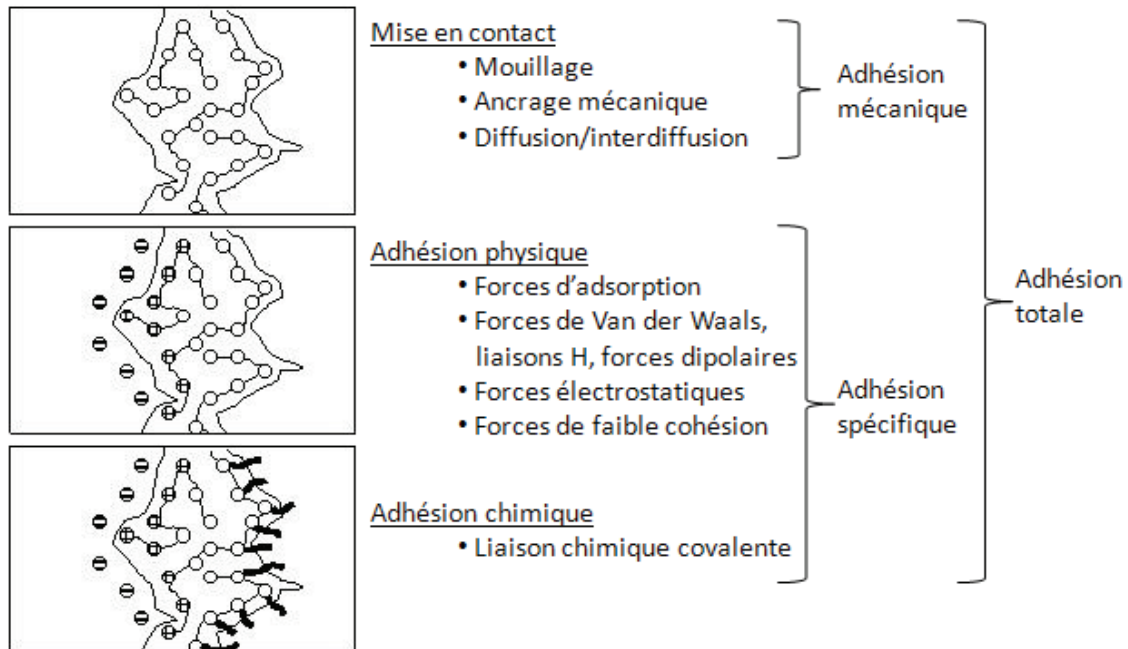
Mise en contact
• Mouillage
• Ancrage mécanique
• Diffusion/interdiffusion

Adhésion mécanique

Adhésion physique
• Forces d'adsorption
• Forces de Van der Waals, liaisons H, forces dipolaires
• Forces électrostatiques
• Forces de faible cohésion

Adhésion chimique
• Liaison chimique covalente

Adhésion spécifique

Adhésion totale